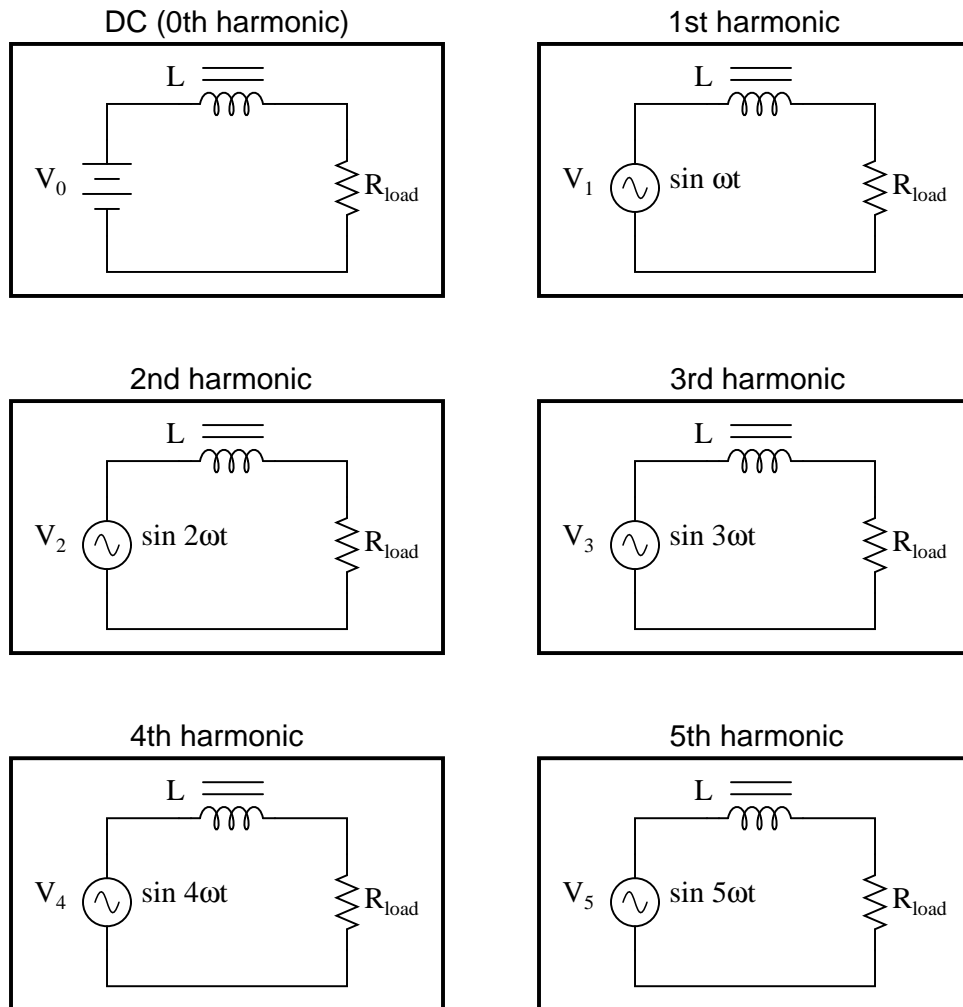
DC (0th harmonic)

L

$V_0$

$R_{load}$

1st harmonic

L

$V_1$

sin ωt

$R_{load}$

2nd harmonic

L

$V_2$

sin 2ωt

$R_{load}$

3rd harmonic

L

$V_3$

sin 3ωt

$R_{load}$

4th harmonic

L

$V_4$

sin 4ωt

$R_{load}$

5th harmonic

L

$V_5$

sin 5ωt

$R_{load}$